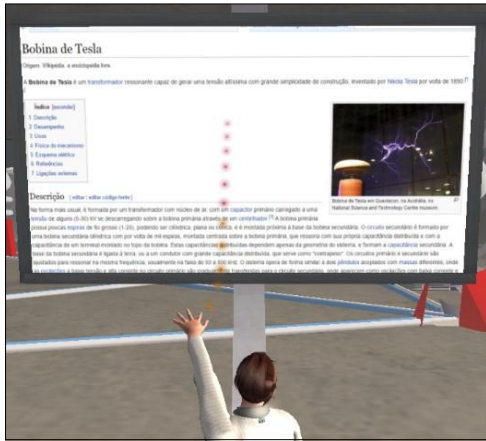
Bobina de Tesla

Origem: Wikipédia, a enciclopédia livre.

A Bobina de Tesla é um transformador ressonante capaz de gerar uma tensão altíssima com grande simplicidade de construção. Inventado por Nikola Tesla por volta de 1890.[1]

Índice [esconder]
1 Descrição
2 Desempenho
3 Usos
4 Física do mecanismo
5 Esquema elétrico
6 Referências
7 Ligações externas

Bobina de Tesla em Questacon, na Austrália, no National Science and Technology Centre museum.

Descrição [editar | editar código-fonte]

Na forma mais usual, é formado por um transformador com núcleo de ar, com um capacitor primário carregado a uma tensão de alguns (5-30) kV se descarregando sobre a bobina primária através de um centelhador.[1] A bobina primária possui poucas espiras de fio grosso (1-20), podendo ser cilíndrica, plana ou cônica, e é montada próxima à base da bobina secundária. O circuito secundário é formado por uma bobina secundária cilíndrica com por volta de mil espiras, montada centrada sobre a bobina primária, que ressona com sua própria capacitância distribuída e com a capacitância de um terminal montado no topo da bobina. Estas capacitâncias distribuídas dependem apenas da geometria do sistema, e formam a capacitância secundária. A base da bobina secundária é ligada à terra, ou a um condutor com grande capacitância distribuída, que serve como "contrapeso". Os circuitos primário e secundário são ajustados para ressonar na mesma frequência, usualmente na faixa de 50 a 500 kHz. O sistema opera de forma similar a dois pêndulos acoplados com massas diferentes, onde as oscilações a baixa tensão e alta corrente no circuito primário são gradualmente transferidas para o circuito secundário, onde aparecem como oscilações com baixa corrente e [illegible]